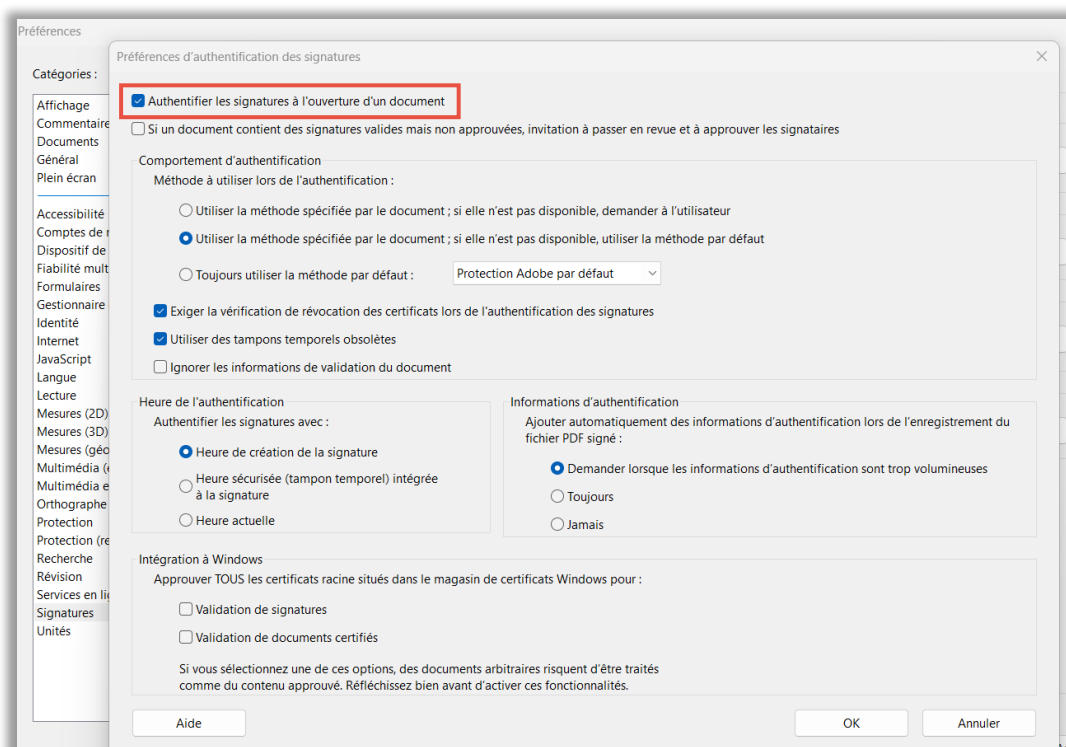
Préférences

Catégories :

Affichage
Commentaire
Documents
Général
Plein écran

Accessibilité
Comptes de
Dispositif de
Fiabilité mult
Formulaires
Gestionnaire
Identité
Internet
JavaScript
Langue
Lecture
Mesures (2D)
Mesures (3D)
Mesures (géo
Multimédia (
Multimédia e
Orthographe
Protection
Protection (re
Recherche
Révision
Services en li
Signatures
Unités

Préférences d'authentification des signatures

×

Authentifier les signatures à l'ouverture d'un document

Si un document contient des signatures valides mais non approuvées, invitation à passer en revue et à approuver les signataires

Comportement d'authentification

Méthode à utiliser lors de l'authentification :

Utiliser la méthode spécifiée par le document ; si elle n'est pas disponible, demander à l'utilisateur

Utiliser la méthode spécifiée par le document ; si elle n'est pas disponible, utiliser la méthode par défaut

Toujours utiliser la méthode par défaut : Protection Adobe par défaut

Exiger la vérification de révocation des certificats lors de l'authentification des signatures

Utiliser des tampons temporels obsolètes

Ignorer les informations de validation du document

Heure de l'authentification

Authentifier les signatures avec :

Heure de création de la signature

Heure sécurisée (tampon temporel) intégrée à la signature

Heure actuelle

Informations d'authentification

Ajouter automatiquement des informations d'authentification lors de l'enregistrement du fichier PDF signé :

Demander lorsque les informations d'authentification sont trop volumineuses

Toujours

Jamais

Intégration à Windows

Approuver TOUS les certificats racine situés dans le magasin de certificats Windows pour :

Validation de signatures

Validation de documents certifiés

Si vous sélectionnez une de ces options, des documents arbitraires risquent d'être traités comme du contenu approuvé. Réfléchissez bien avant d'activer ces fonctionnalités.

Aide

OK

Annuler